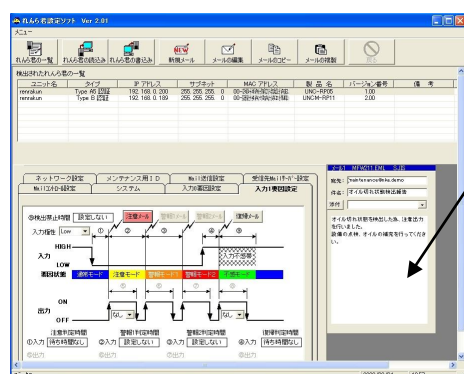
れんらく君設定ソフト Ver 2.01
メニュー
れんらく君一覧 | れんらく君の読込み | れんらく君の書込み | 新規メール | メールの編集 | メールのコピー | メールの複製
検出されたれんらく君一覧

| ユニット名 | タイプ | IP アドレス | サブネット | MAC アドレス | 製品名 | バージョン番号 | 備考 |
|---|---|---|---|---|---|---|---|
| renrakun | Type A型 | 192.168.0.200 | 255.255.255.0 | 00-28-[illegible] | UNC-RP05 | 1.00 | |
| renrakun | Type B型 | 192.168.0.189 | 255.255.255.0 | 00-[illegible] | UNCM-RP11 | 2.00 | |

ネットワーク設定 | メンテナンス用ID | Mail送信設定 | 受信先Mailサーバー設定
Mail口小設定 | システム | 入力0要因設定 | 入力1要因設定

⑤検出禁止時間 設定しない 注意メール 警報メール 警報メール 復帰メール
入力極性 Low
① ② ③ ④
HIGH
入力
LOW
要因状態 通常モード 注意モード 警報モード1 警報モード2 通常モード
入力不感帯
ON
出力
OFF
なし なし
注意判定時間 ①入力 待ち時間なし
警報1判定時間 ②入力 設定しない
警報2判定時間 ③入力 設定しない
復帰判定時間 ④入力 待ち時間なし
⑥出力 ⑦出力 ⑧出力 ⑨出力

メール MFW211 EML .....
宛先 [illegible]
件名 オイル切れ状態検出報告
添付
オイル切れ状態を検出した為、注意出力を行いました。
設備の点検、オイルの補充を行ってください。